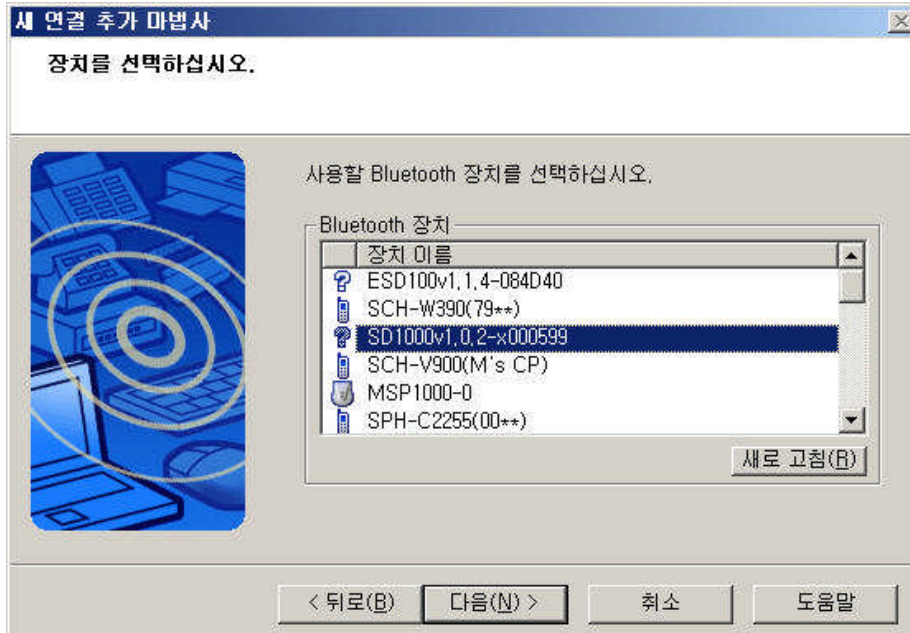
새 연결 추가 마법사

장치를 선택하십시오.

사용할 Bluetooth 장치를 선택하십시오.

Bluetooth 장치

| 장치 이름 |
|---|
| ESD100v1,1,4-084D40 |
| SCH-W390(79**) |
| SD1000v1,0,2-x000599 |
| SCH-V900(M's CP) |
| MSP1000-0 |
| SPH-C2255(00**) |

새로 고침(R)

< 뒤로(B)
다음(N) >
취소
도움말